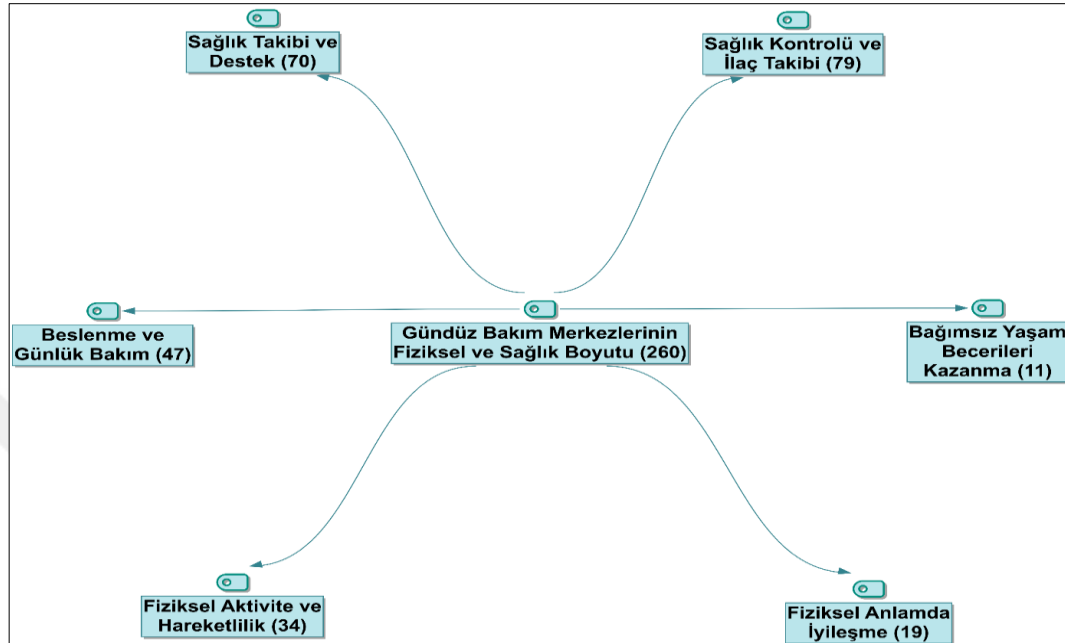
Sağlık Takibi ve Destek (70)

Sağlık Kontrolü ve İlaç Takibi (79)

Beslenme ve Günlük Bakım (47)

Gündüz Bakım Merkezlerinin Fiziksel ve Sağlık Boyutu (260)

Bağımsız Yaşam Becerileri Kazanma (11)

Fiziksel Aktivite ve Hareketlilik (34)

Fiziksel Anlamda İyileşme (19)